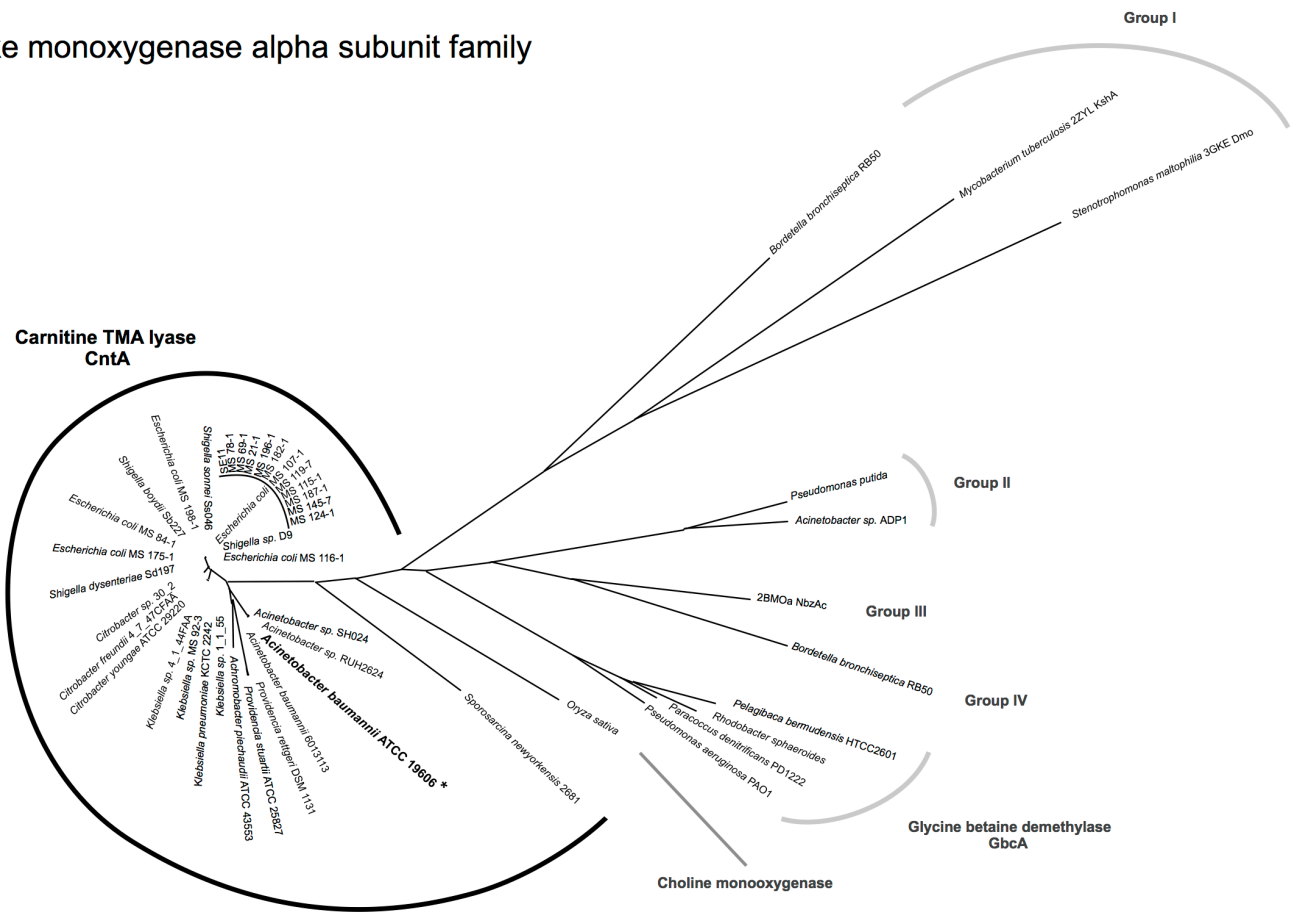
e monoxygenase alpha subunit family

Group I

Bordetella bronchiseptica RB50

Mycobacterium tuberculosis 2ZYL KshA

Stenotrophomonas maltophilia 3GKE Dmo

Carnitine TMA lyase
CntA

Escherichia coli MS 198-1
Shigella boydii Sb227
Escherichia coli MS 84-1
Escherichia coli MS 175-1
Shigella dysenteriae Sd197
Shigella sonnei Ss046
SE11
MS 78-1
MS 69-1
MS 21-1
MS 196-1
MS 182-1
MS 107-1
MS 119-7
MS 115-1
MS 187-1
MS 145-7
MS 124-1
Escherichia coli
Shigella sp. D9
Escherichia coli MS 116-1
Citrobacter sp. 30_2
Citrobacter freundii 4_7_47CFAA
Citrobacter youngae ATCC 29220
Klebsiella sp. 4_1_44FAA
Klebsiella sp. MS 92-3
Klebsiella pneumoniae KCTC 2242
Klebsiella sp. 1_1_55
Achromobacter piechaudii ATCC 43553
Providencia stuartii ATCC 25827
Providencia rettgeri DSM 1131
Acinetobacter baumannii 6013113
Acinetobacter baumannii ATCC 19606 *
Acinetobacter sp. RUH2624
Acinetobacter sp. SH024

Pseudomonas putida
Acinetobacter sp. ADP1
Group II

2BMOa NbzAc
Group III
Bordetella bronchiseptica RB50

Group IV
Pelagibaca bermudensis HTCC2601
Rhodobacter sphaeroides
Paracoccus denitrificans PD1222
Pseudomonas aeruginosa PAO1
Oryza sativa
Sporosarcina newyorkensis 2681

Glycine betaine demethylase
GbcA

Choline monooxygenase